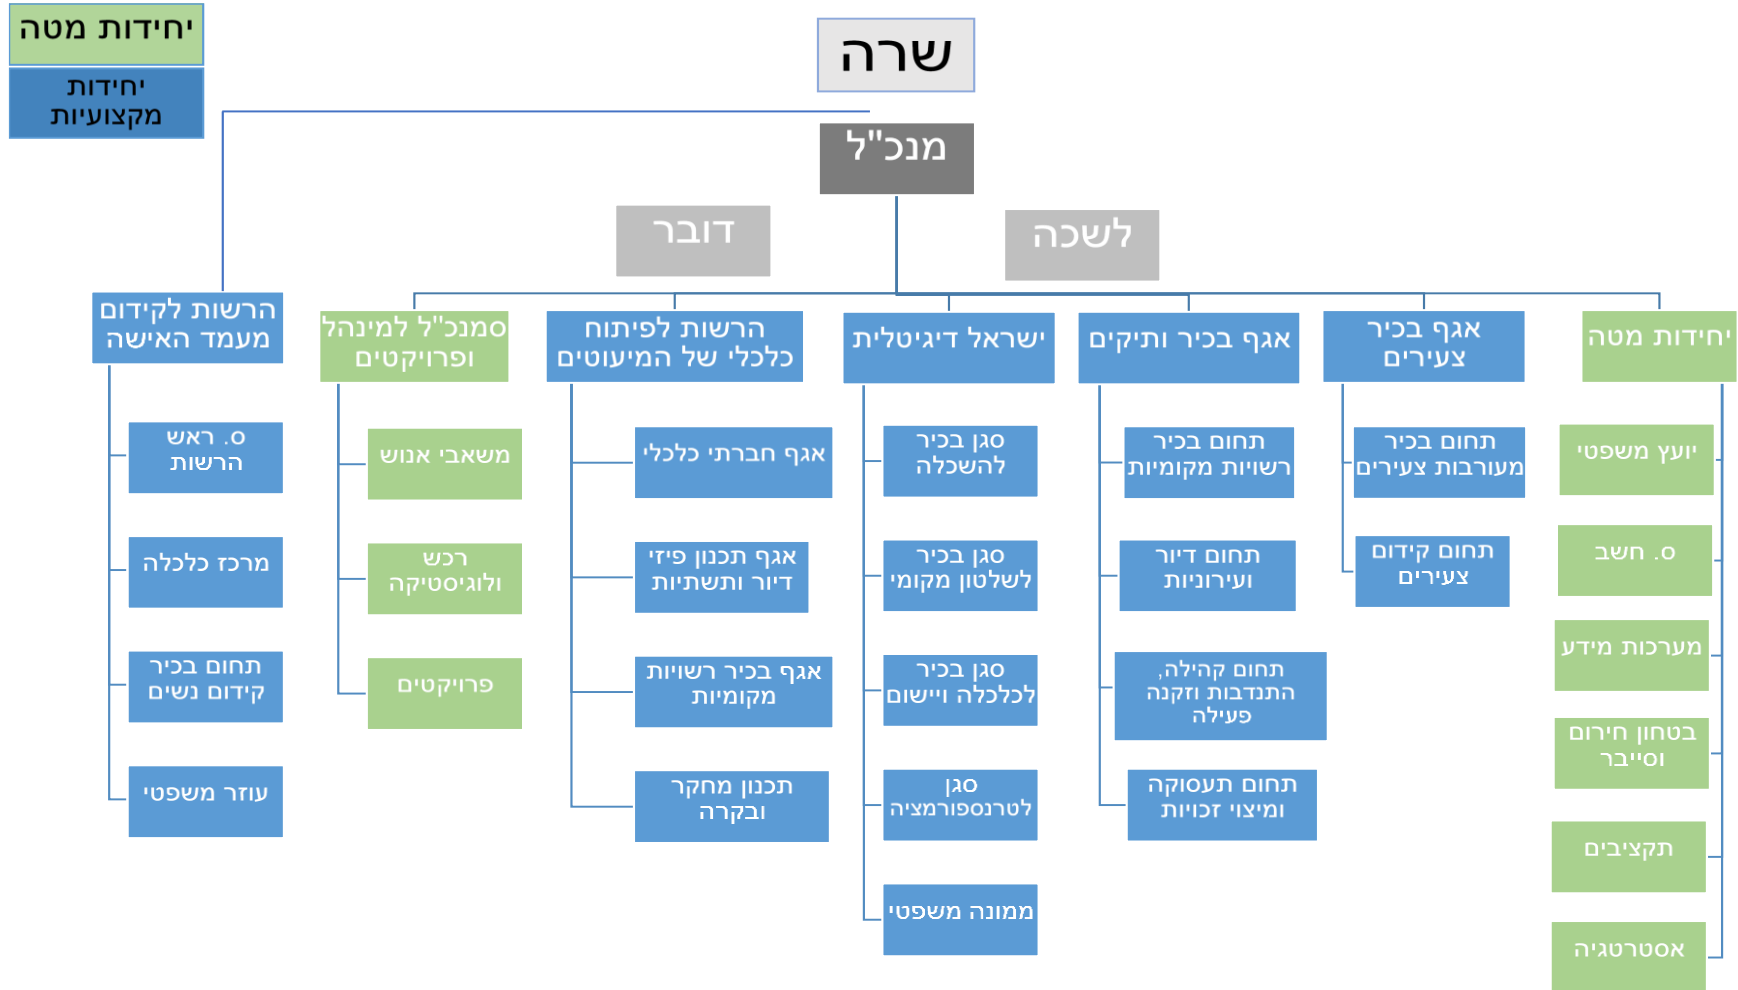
יחידות מטה

יחידות מקצועיות

שרה

מנכ"ל

דובר

לשכה

יחידות מטה

יועץ משפטי

ס. חשב

מערכות מידע

בטחון חירום וסייבר

תקציבים

אסטרטגיה

אגף בכיר צעירים

תחום בכיר מעורבות צעירים

תחום קידום צעירים

אגף בכיר ותיקים

תחום בכיר רשויות מקומיות

תחום דיור ועירוניות

תחום קהילה, התנדבות וזקנה פעילה

תחום תעסוקה ומיצוי זכויות

ישראל דיגיטלית

סגן בכיר להשכלה

סגן בכיר לשלטון מקומי

סגן בכיר לכלכלה ויישום

סגן לטרנספורמציה

ממונה משפטי

הרשות לפיתוח כלכלי של המיעוטים

אגף חברתי כלכלי

אגף תכנון פיזי דיור ותשתיות

אגף בכיר רשויות מקומיות

תכנון מחקר ובקרה

סמנכ"ל למינהל ופרויקטים

משאבי אנוש

רכש ולוגיסטיקה

פרויקטים

הרשות לקידום מעמד האישה

ס. ראש הרשות

מרכז כלכלה

תחום בכיר קידום נשים

עוזר משפטי